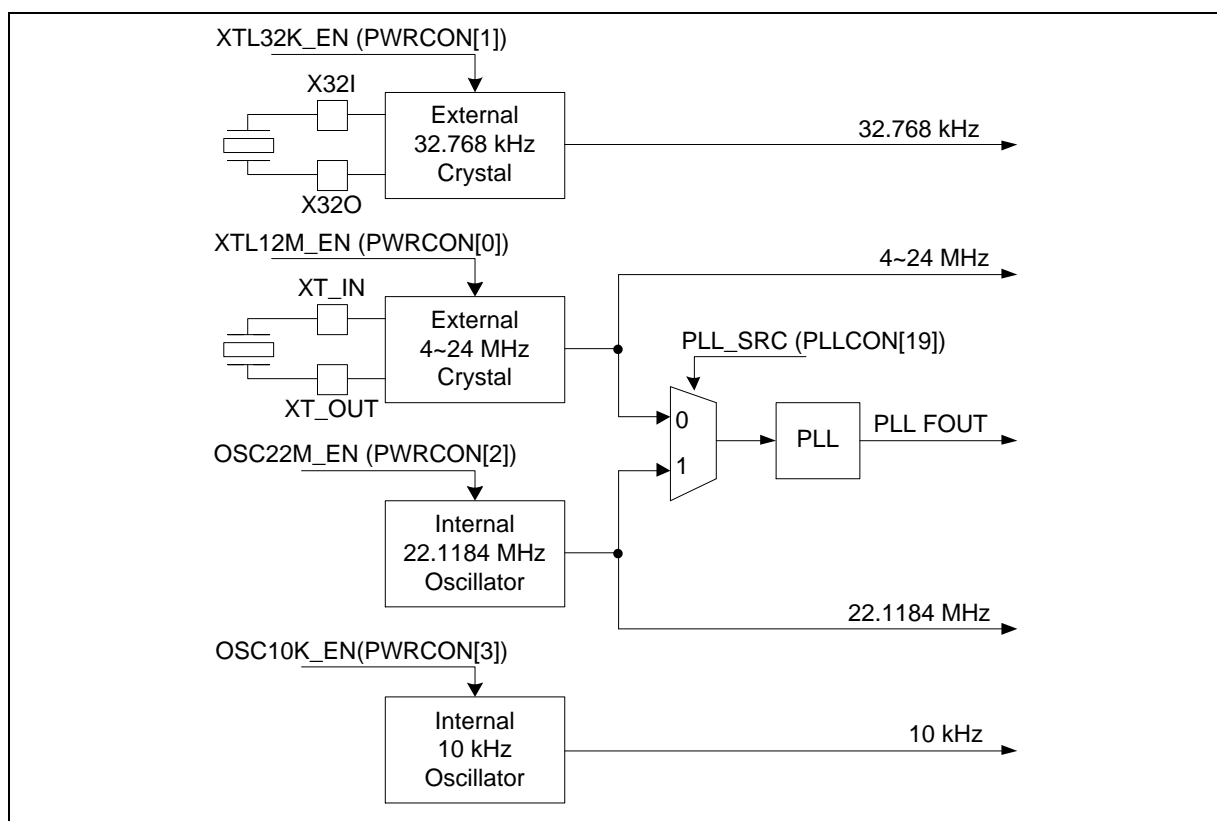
XTL32K_EN (PWRCON[1])

X32I

External 32.768 kHz Crystal

32.768 kHz

X32O

XTL12M_EN (PWRCON[0])

4~24 MHz

XT_IN

External 4~24 MHz Crystal

PLL_SRC (PLLCON[19])

XT_OUT

0

PLL

PLL FOUT

OSC22M_EN (PWRCON[2])

1

Internal 22.1184 MHz Oscillator

22.1184 MHz

OSC10K_EN(PWRCON[3])

Internal 10 kHz Oscillator

10 kHz